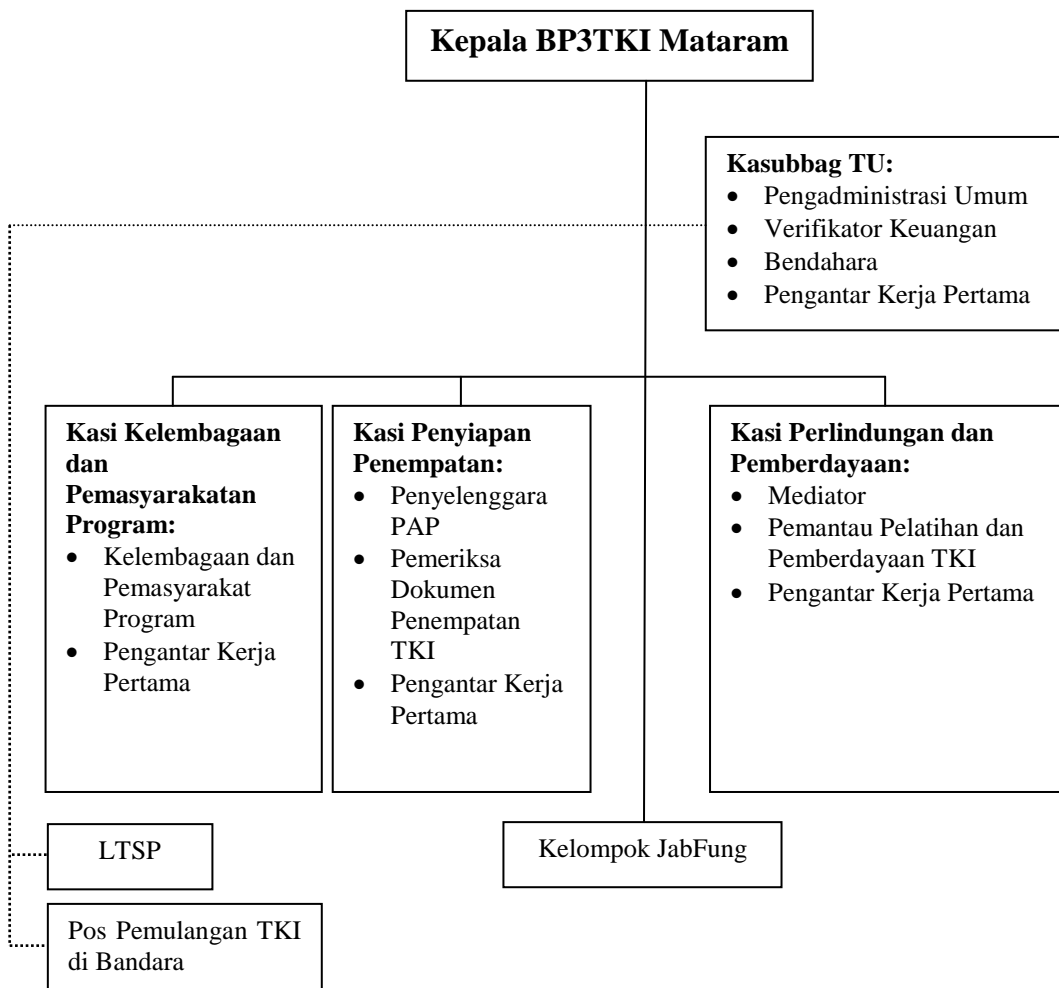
**Kepala BP3TKI Mataram**

**Kasubbag TU:**
- Pengadministrasi Umum
- Verifikator Keuangan
- Bendahara
- Pengantar Kerja Pertama

**Kasi Kelembagaan dan Pemasyarakatan Program:**
- Kelembagaan dan Pemasyarakat Program
- Pengantar Kerja Pertama

**Kasi Penyiapan Penempatan:**
- Penyelenggara PAP
- Pemeriksa Dokumen Penempatan TKI
- Pengantar Kerja Pertama

**Kasi Perlindungan dan Pemberdayaan:**
- Mediator
- Pemantau Pelatihan dan Pemberdayaan TKI
- Pengantar Kerja Pertama

LTSP

Kelompok JabFung

Pos Pemulangan TKI di Bandara